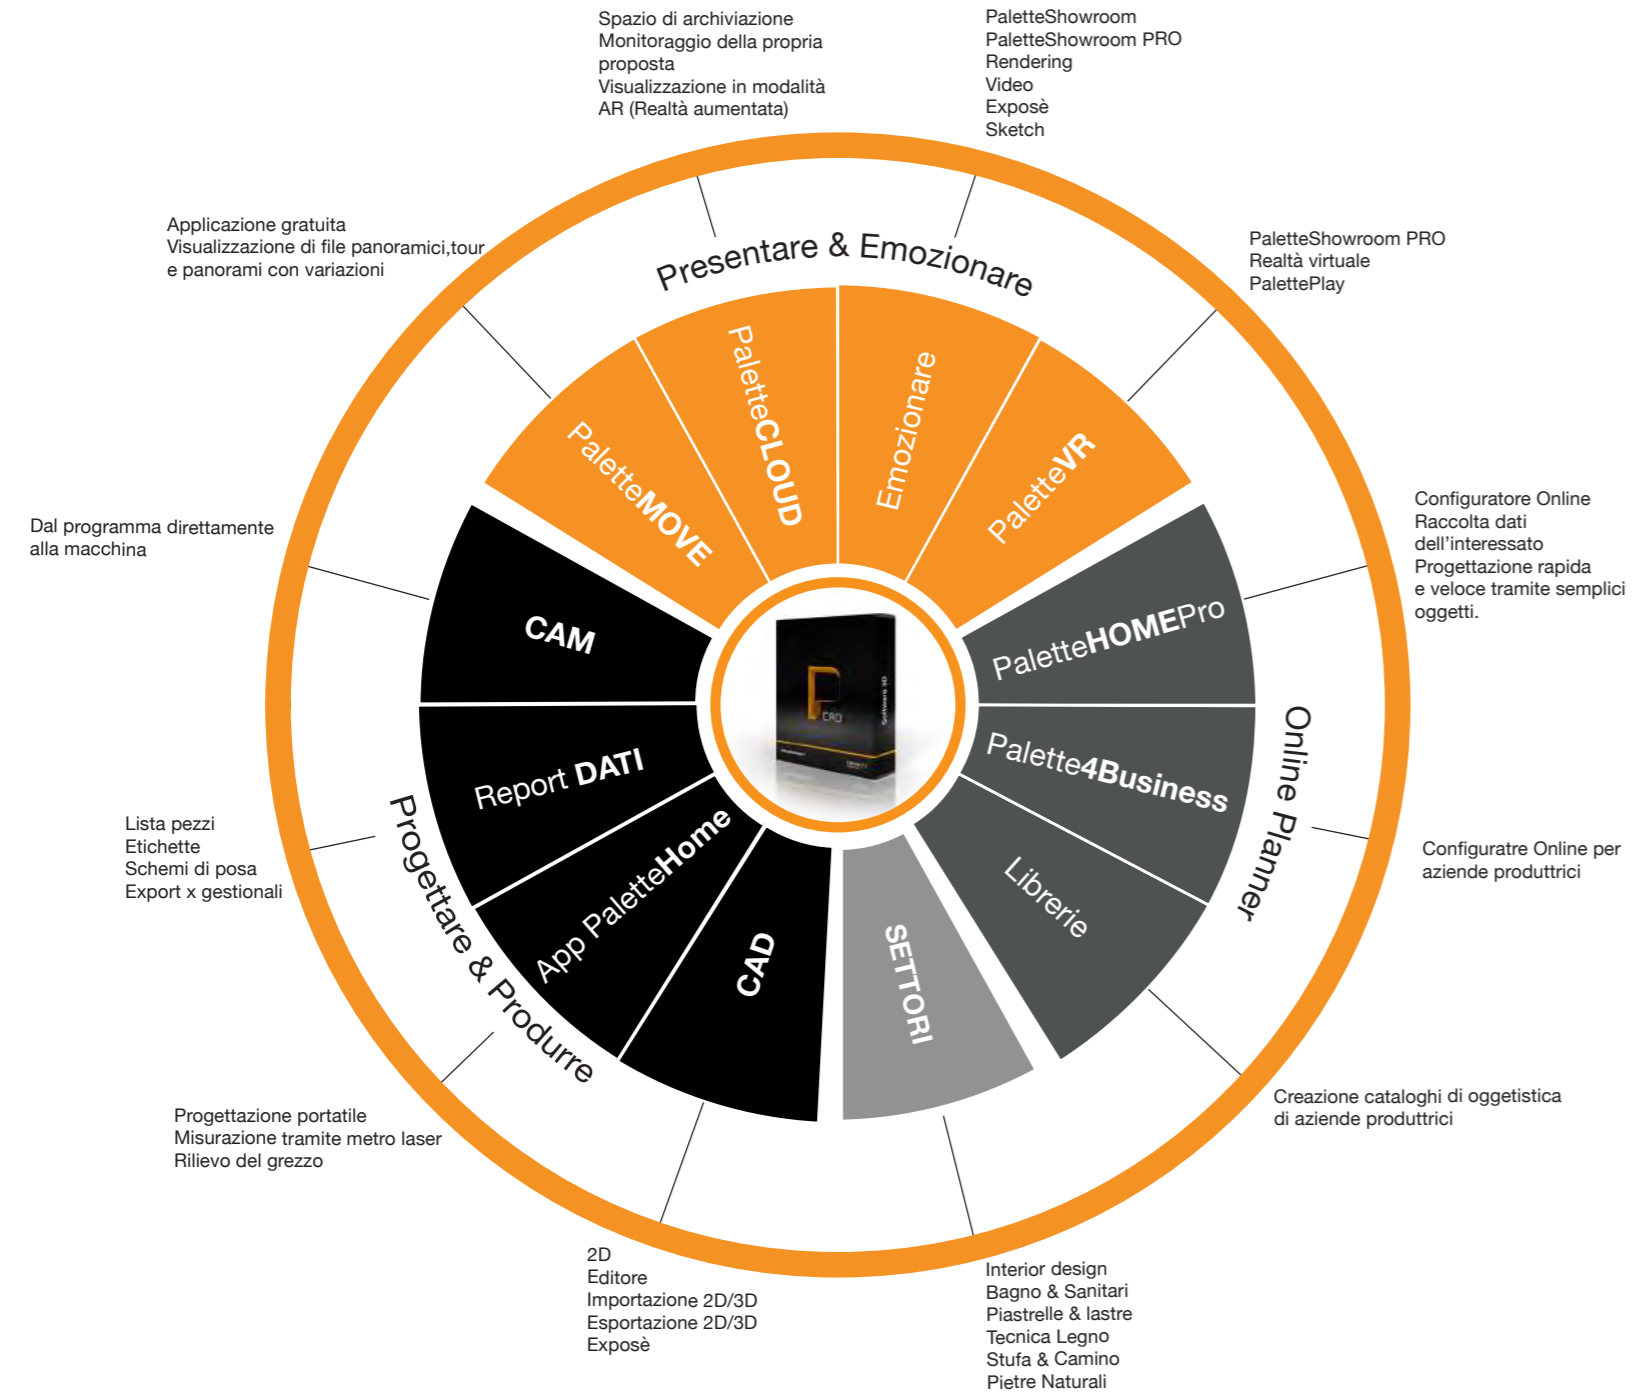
Spazio di archiviazione
Monitoraggio della propria proposta
Visualizzazione in modalità AR (Realtà aumentata)

PaletteShowroom
PaletteShowroom PRO
Rendering
Video
Exposè
Sketch

Applicazione gratuita
Visualizzazione di file panoramici,tour e panorami con variazioni

PaletteShowroom PRO
Realtà virtuale
PalettePlay

Presentare & Emozionare

PaletteMOVE

PaletteCLOUD

Emozionare

PaletteVR

Dal programma direttamente alla macchina

Configuratore Online
Raccolta dati dell'interessato
Progettazione rapida e veloce tramite semplici oggetti.

CAM

PaletteHOMEPro

Report DATI

Palette4Business

Online Planner

Lista pezzi
Etichette
Schemi di posa
Export x gestionali

Configuratre Online per aziende produttrici

Progettare & Produrre

App PaletteHome

Librerie

CAD

SETTORI

Creazione cataloghi di oggetistica di aziende produttrici

Progettazione portatile
Misurazione tramite metro laser
Rilievo del grezzo

2D
Editore
Importazione 2D/3D
Esportazione 2D/3D
Exposè

Interior design
Bagno & Sanitari
Piastrelle & lastre
Tecnica Legno
Stufa & Camino
Pietre Naturali